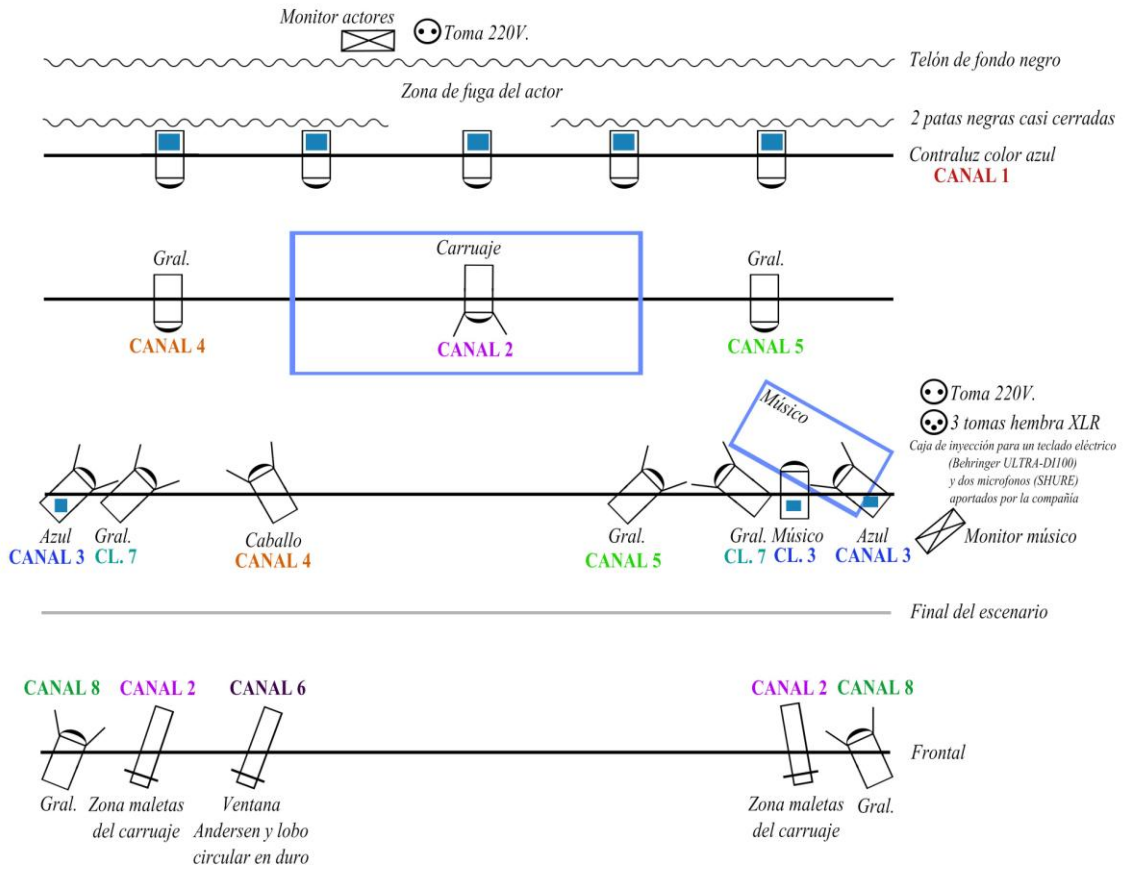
Monitor actores

Toma 220V.

Telón de fondo negro

Zona de fuga del actor

2 patas negras casi cerradas

Contraluz color azul
CANAL 1

Gral.

Carruaje

Gral.

CANAL 4

CANAL 2

CANAL 5

Toma 220V.
3 tomas hembra XLR
Caja de inyección para un teclado eléctrico (Behringer ULTRA-DI100) y dos micrófonos (SHURE) aportados por la compañía

Músico

Azul
CANAL 3

Gral.
CL. 7

Caballo
CANAL 4

Gral.
CANAL 5

Gral.
CL. 7

Músico
CL. 3

Azul
CANAL 3

Monitor músico

Final del escenario

CANAL 8

CANAL 2

CANAL 6

CANAL 2

CANAL 8

Frontal

Gral.

Zona maletas del carruaje

Ventana Andersen y lobo circular en duro

Zona maletas del carruaje

Gral.